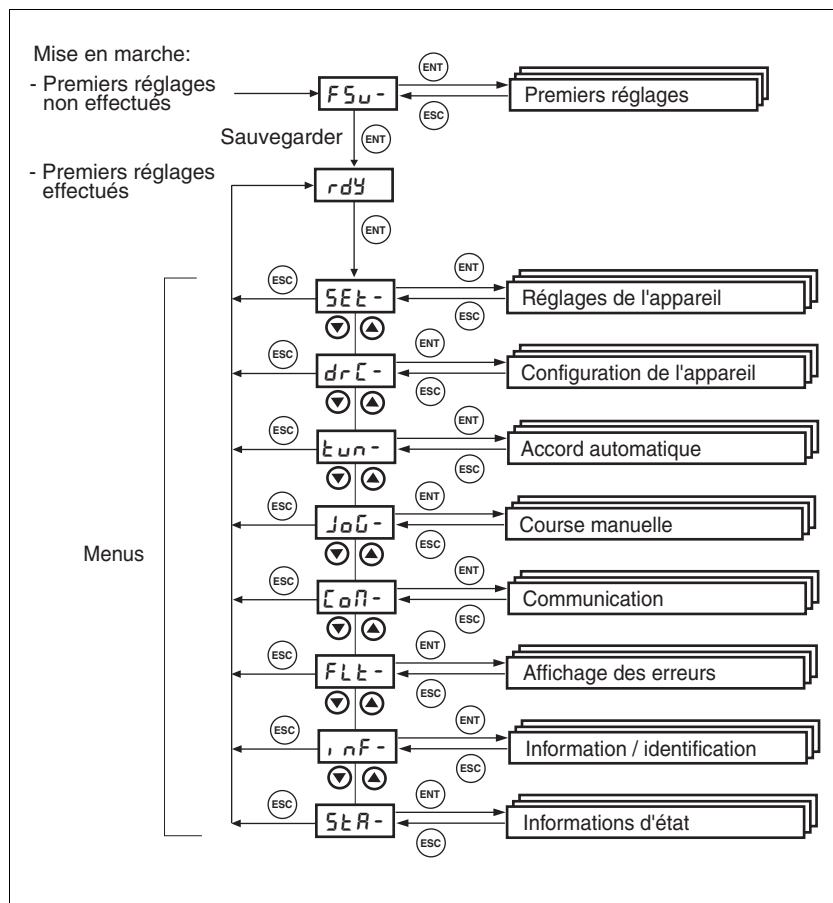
Mise en marche:

- Premiers réglages non effectués

FSu-

ENT

ESC

Premiers réglages

Sauvegarder

ENT

- Premiers réglages effectués

rdY

ENT

ESC

SEt-

ENT

ESC

Réglages de l'appareil

ESC

drC-

ENT

ESC

Configuration de l'appareil

ESC

tun-

ENT

ESC

Accord automatique

ESC

JoG-

ENT

ESC

Course manuelle

Menus

ESC

CoM-

ENT

ESC

Communication

ESC

FLt-

ENT

ESC

Affichage des erreurs

ESC

inF-

ENT

ESC

Information / identification

ESC

StA-

ENT

ESC

Informations d'état